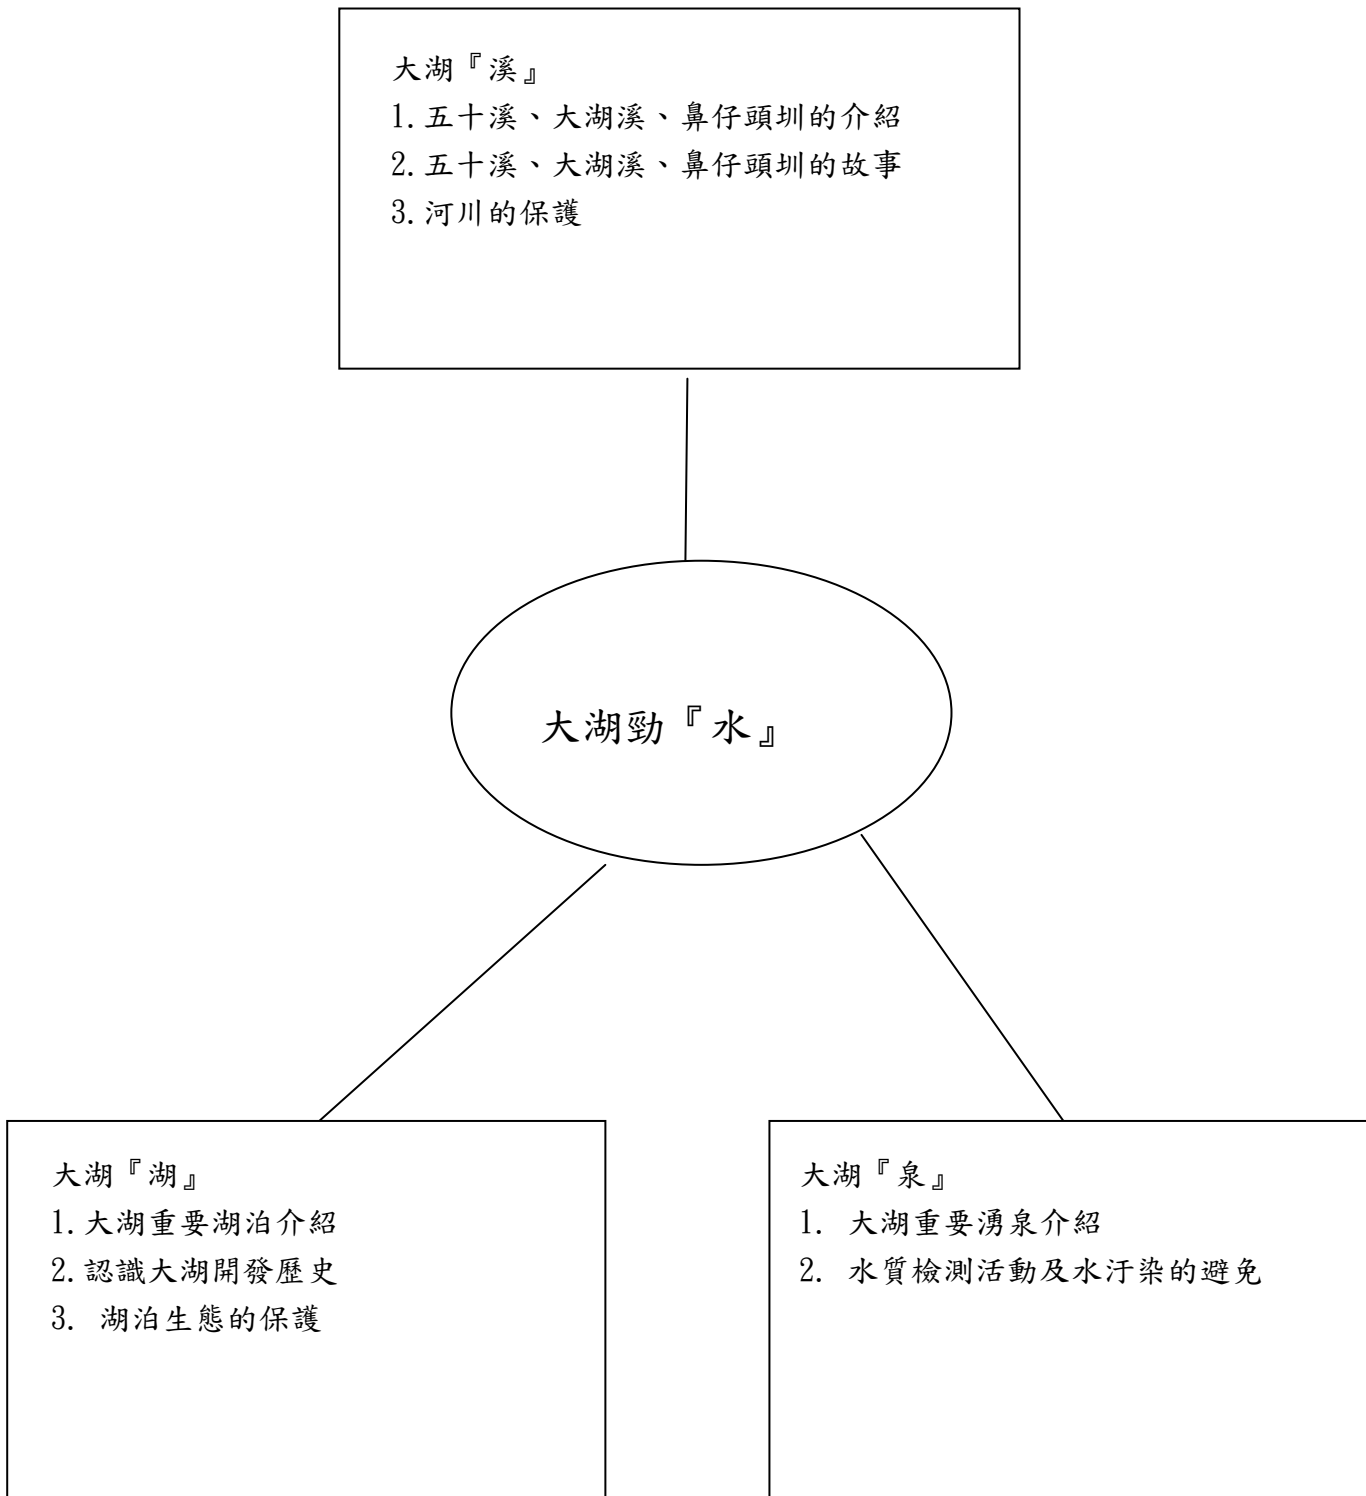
大湖『溪』
1. 五十溪、大湖溪、鼻仔頭圳的介紹
2. 五十溪、大湖溪、鼻仔頭圳的故事
3. 河川的保護

大湖勁『水』

大湖『湖』
1. 大湖重要湖泊介紹
2. 認識大湖開發歷史
3. 湖泊生態的保護

大湖『泉』
1. 大湖重要湧泉介紹
2. 水質檢測活動及水汙染的避免